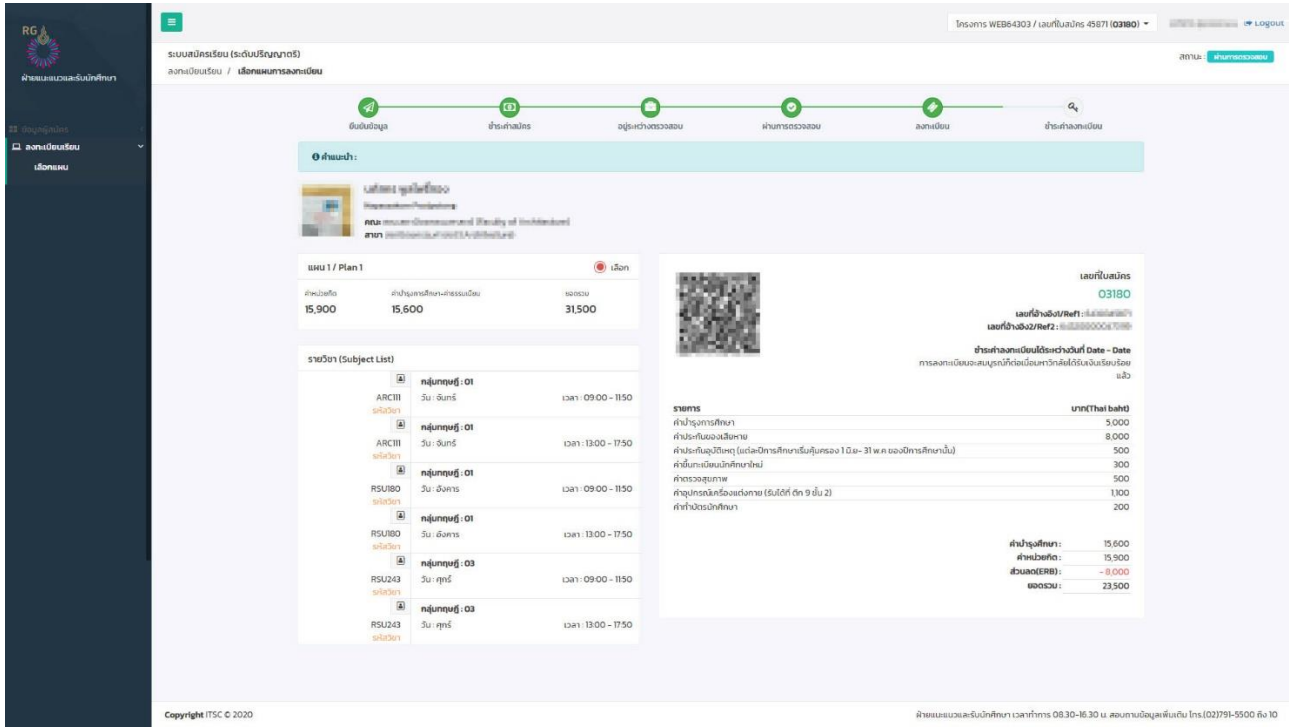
RG

ฝ่ายแนะแนวและรับนักศึกษา

ข้อมูลผู้สมัคร

ลงทะเบียนเรียน

เลือกแผน

โครงการ WEB64303 / เลขที่ใบสมัคร 45871 (03180)

Logout

ระบบสมัครเรียน (ระดับปริญญาตรี)

ลงทะเบียนเรียน / เลือกแผนการลงทะเบียน

สถานะ: ผ่านการตรวจสอบ

ยืนยันข้อมูล

ชำระค่าสมัคร

อยู่ระหว่างตรวจสอบ

ผ่านการตรวจสอบ

ลงทะเบียน

ชำระค่าลงทะเบียน

คำแนะนำ :

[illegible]

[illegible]

คณะ: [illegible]

สาขา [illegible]

แผน 1 / Plan 1

เลือก

| ค่าหน่วยกิต | ค่าบำรุงการศึกษา+ค่าธรรมเนียม | ยอดรวม |
|---|---|---|
| 15,900 | 15,600 | 31,500 |

รายวิชา (Subject List)

| | | |
|---|---|---|
| ARC111 รหัสวิชา | กลุ่มทฤษฎี : 01 วัน : จันทร์ | เวลา : 09:00 - 11:50 |
| ARC111 รหัสวิชา | กลุ่มทฤษฎี : 01 วัน : จันทร์ | เวลา : 13:00 - 17:50 |
| RSU180 รหัสวิชา | กลุ่มทฤษฎี : 01 วัน : อังคาร | เวลา : 09:00 - 11:50 |
| RSU180 รหัสวิชา | กลุ่มทฤษฎี : 01 วัน : อังคาร | เวลา : 13:00 - 17:50 |
| RSU243 รหัสวิชา | กลุ่มทฤษฎี : 03 วัน : ศุกร์ | เวลา : 09:00 - 11:50 |
| RSU243 รหัสวิชา | กลุ่มทฤษฎี : 03 วัน : ศุกร์ | เวลา : 13:00 - 17:50 |

เลขที่ใบสมัคร

03180

เลขที่อ้างอิง1/Ref1 : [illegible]

เลขที่อ้างอิง2/Ref2 : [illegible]

ชำระค่าลงทะเบียนได้ระหว่างวันที่ Date - Date

การลงทะเบียนจะสมบูรณ์ก็ต่อเมื่อมหาวิทยาลัยได้รับเงินเรียบร้อยแล้ว

| รายการ | บาท(Thai baht) |
|---|---|
| ค่าบำรุงการศึกษา | 5,000 |
| ค่าประกันของเสียหาย | 8,000 |
| ค่าประกันอุบัติเหตุ (แต่ละปีการศึกษาเริ่มคุ้มครอง 1 มิ.ย.- 31 พ.ค ของปีการศึกษานั้น) | 500 |
| ค่าขึ้นทะเบียนนักศึกษาใหม่ | 300 |
| ค่าตรวจสุขภาพ | 500 |
| ค่าอุปกรณ์เครื่องแต่งกาย (รับได้ที่ ตึก 9 ชั้น 2) | 1,100 |
| ค่าทำบัตรนักศึกษา | 200 |

ค่าบำรุงศึกษา : 15,600
ค่าหน่วยกิต : 15,900
ส่วนลด(ERB) : - 8,000
ยอดรวม : 23,500

Copyright ITSC © 2020

ฝ่ายแนะแนวและรับนักศึกษา เวลาทำการ 08.30-16.30 น. สอบถามข้อมูลเพิ่มเติม โทร.(02)791-5500 ต่อ 10